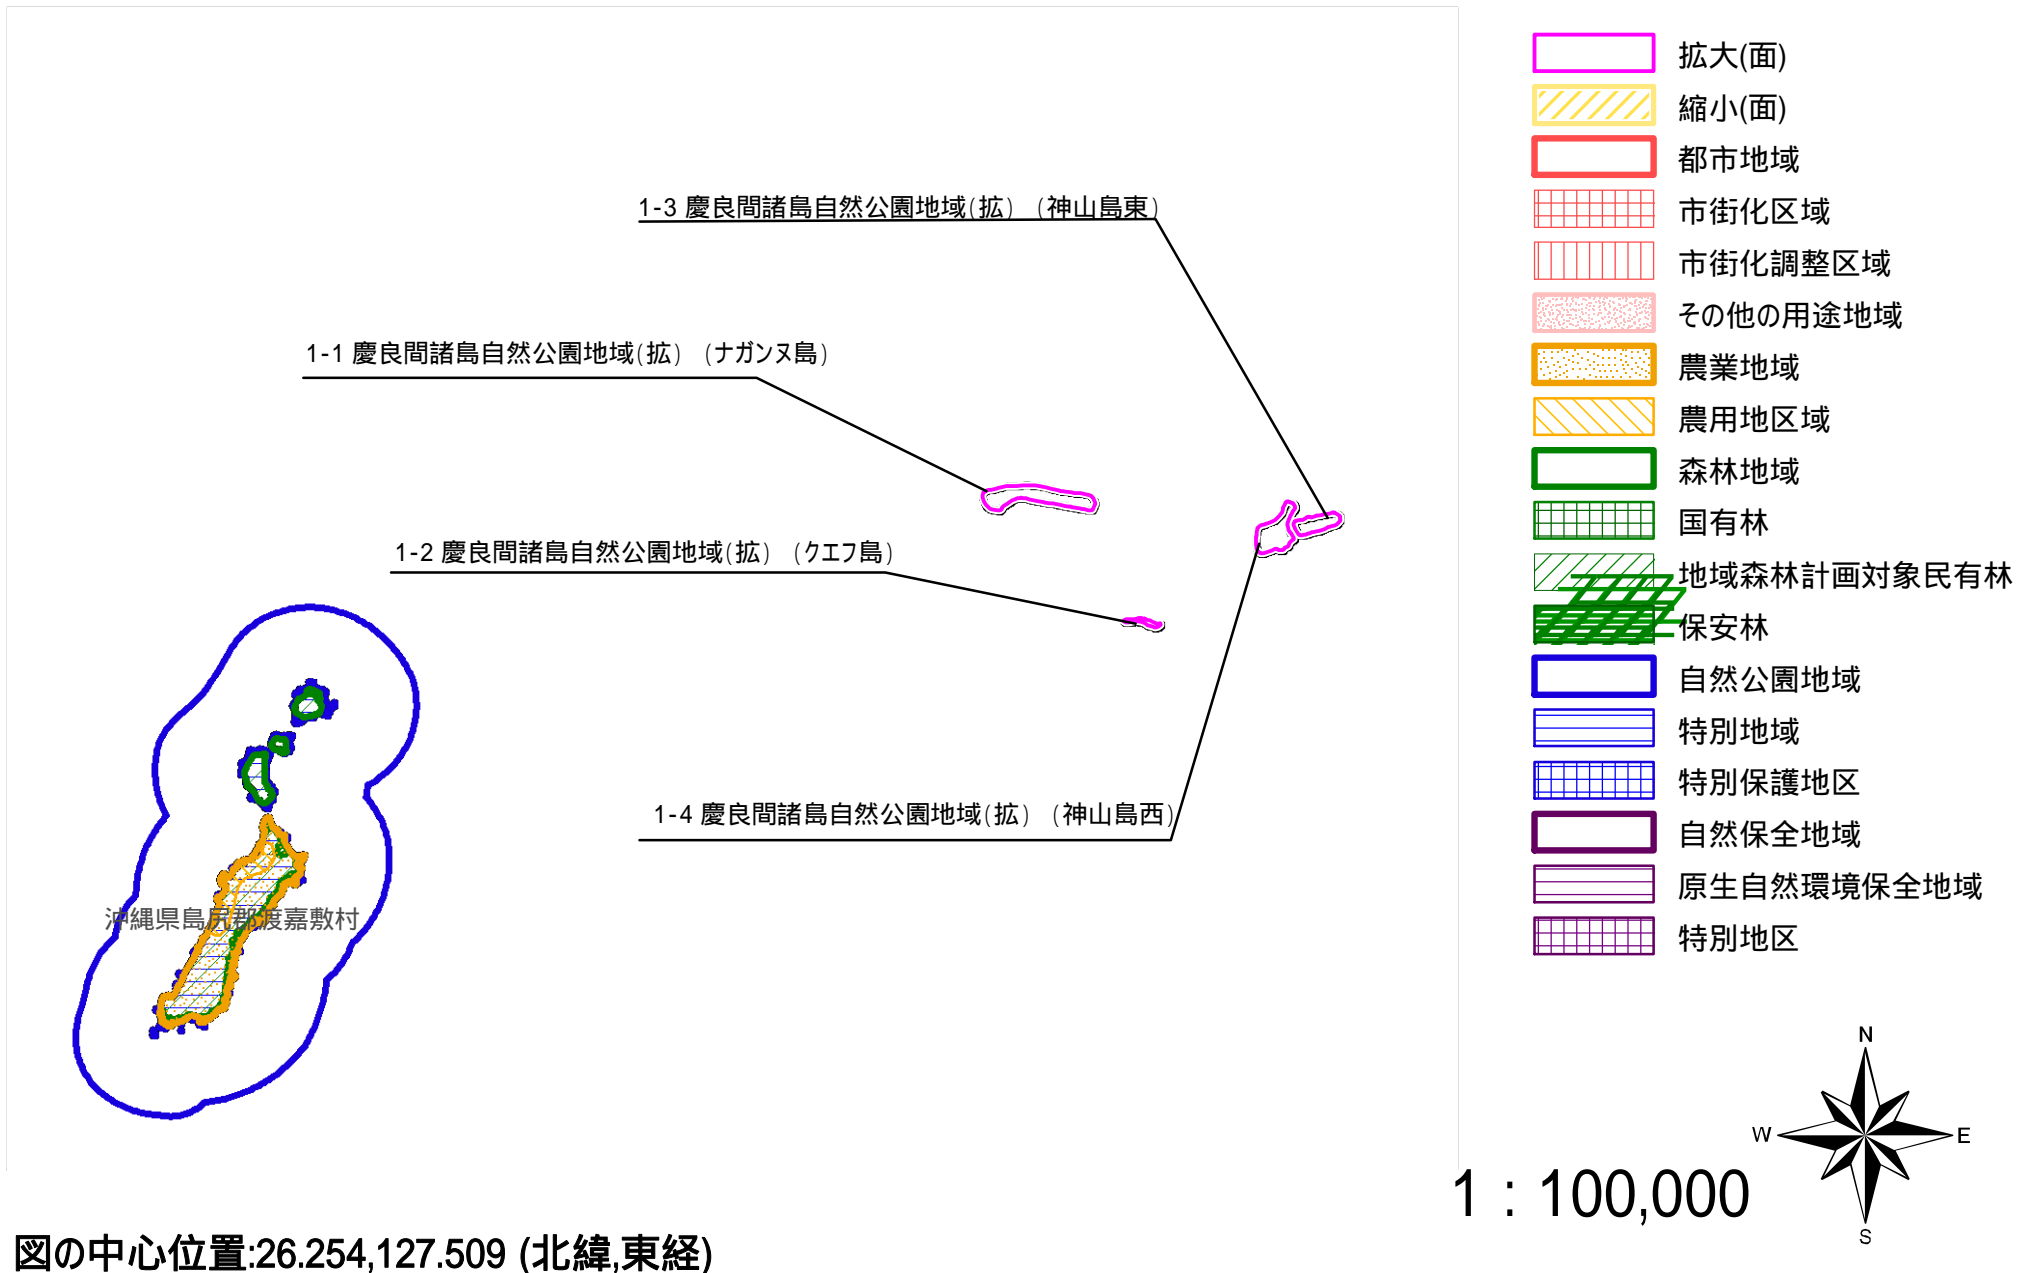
1-3 慶良間諸島自然公園地域(拡) (神山島東)

1-1 慶良間諸島自然公園地域(拡) (ナガンヌ島)

1-2 慶良間諸島自然公園地域(拡) (クエフ島)

1-4 慶良間諸島自然公園地域(拡) (神山島西)

沖縄県島尻郡渡嘉敷村

拡大(面)
縮小(面)
都市地域
市街化区域
市街化調整区域
その他の用途地域
農業地域
農用地区域
森林地域
国有林
地域森林計画対象民有林
保安林
自然公園地域
特別地域
特別保護地区
自然保全地域
原生自然環境保全地域
特別地区

N
W
E
S

1 : 100,000

図の中心位置:26.254,127.509 (北緯,東経)